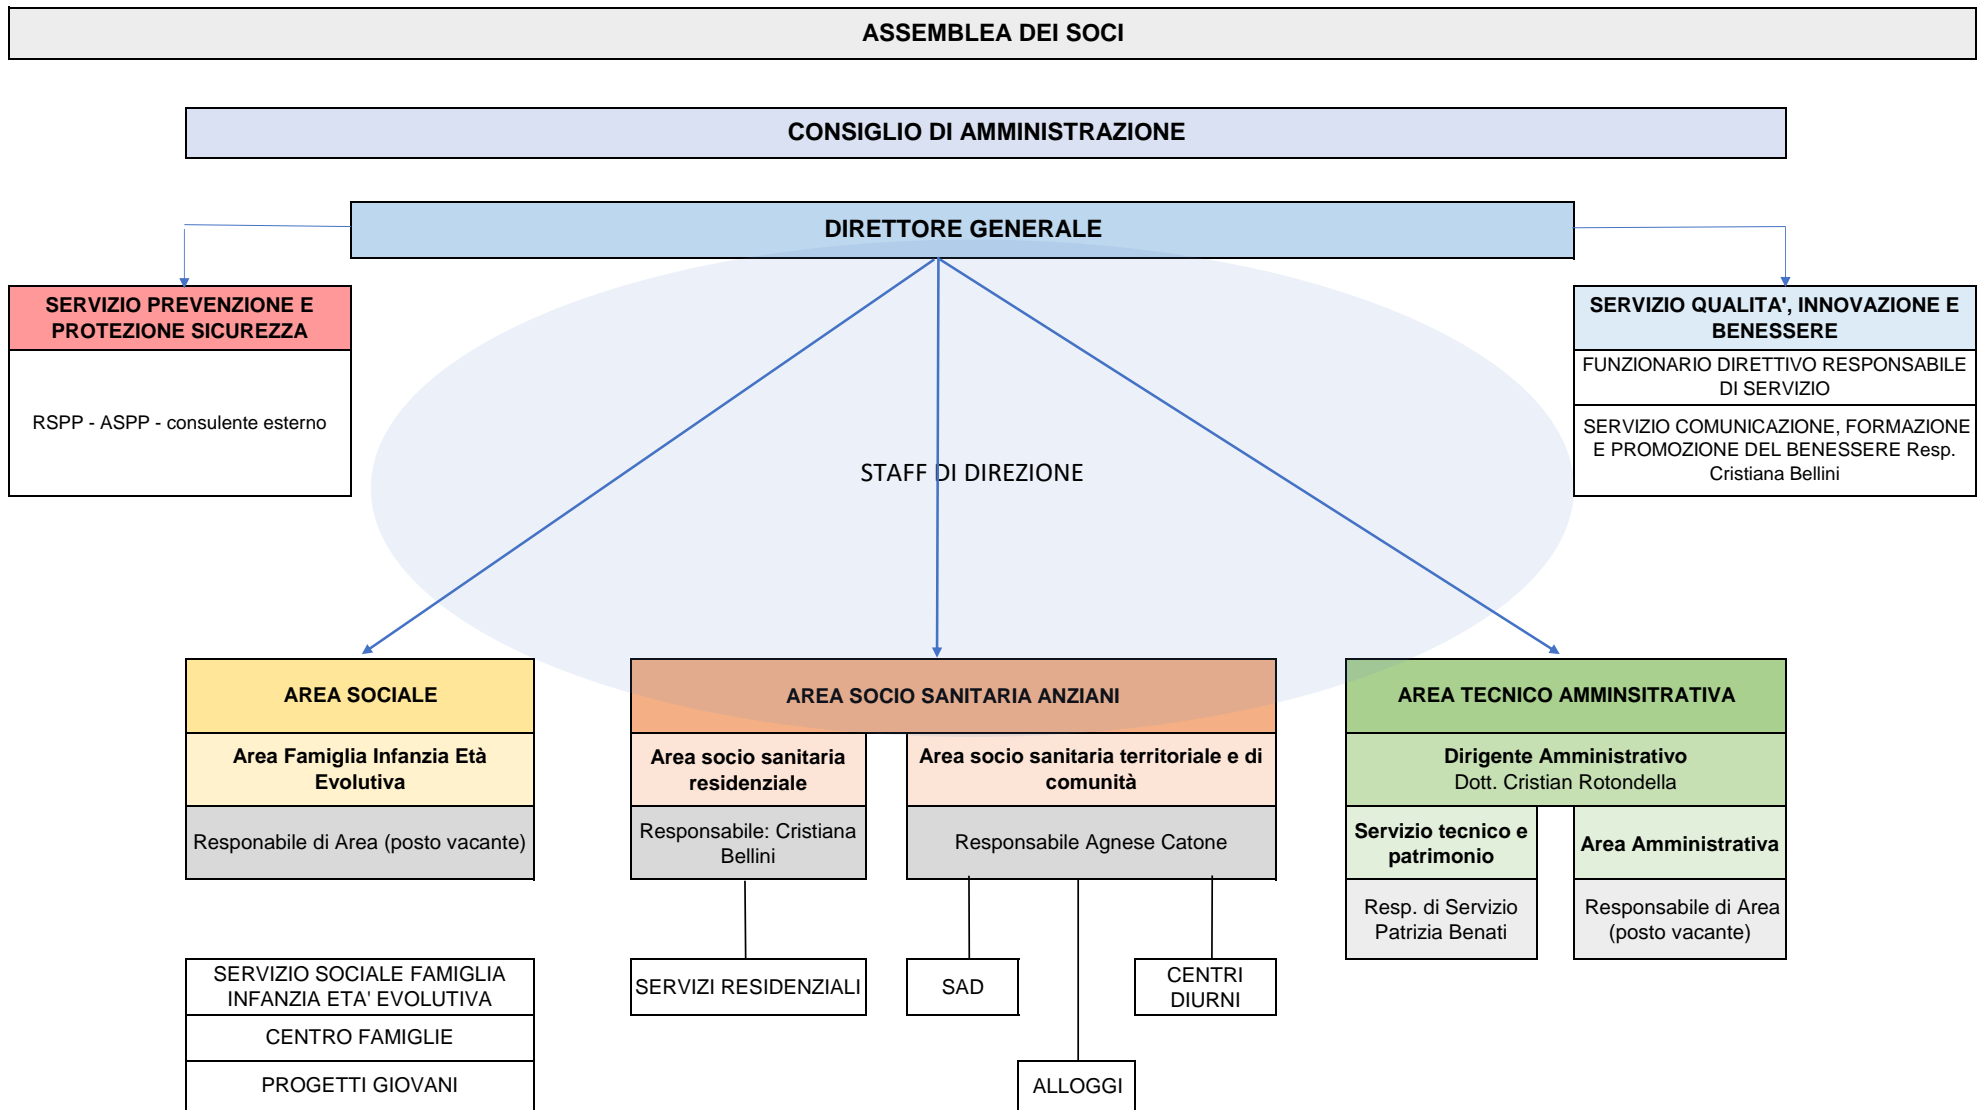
ASSEMBLEA DEI SOCI

CONSIGLIO DI AMMINISTRAZIONE

DIRETTORE GENERALE

SERVIZIO PREVENZIONE E PROTEZIONE SICUREZZA

RSPP - ASPP - consulente esterno

SERVIZIO QUALITA', INNOVAZIONE E BENESSERE

FUNZIONARIO DIRETTIVO RESPONSABILE DI SERVIZIO

SERVIZIO COMUNICAZIONE, FORMAZIONE E PROMOZIONE DEL BENESSERE Resp. Cristiana Bellini

STAFF DI DIREZIONE

AREA SOCIALE

Area Famiglia Infanzia Età Evolutiva

Responabile di Area (posto vacante)

SERVIZIO SOCIALE FAMIGLIA INFANZIA ETA' EVOLUTIVA

CENTRO FAMIGLIE

PROGETTI GIOVANI

AREA SOCIO SANITARIA ANZIANI

Area socio sanitaria residenziale

Responsabile: Cristiana Bellini

SERVIZI RESIDENZIALI

Area socio sanitaria territoriale e di comunità

Responsabile Agnese Catone

SAD

CENTRI DIURNI

ALLOGGI

AREA TECNICO AMMINSITRATIVA

Dirigente Amministrativo
Dott. Cristian Rotondella

Servizio tecnico e patrimonio

Resp. di Servizio Patrizia Benati

Area Amministrativa

Responsabile di Area (posto vacante)